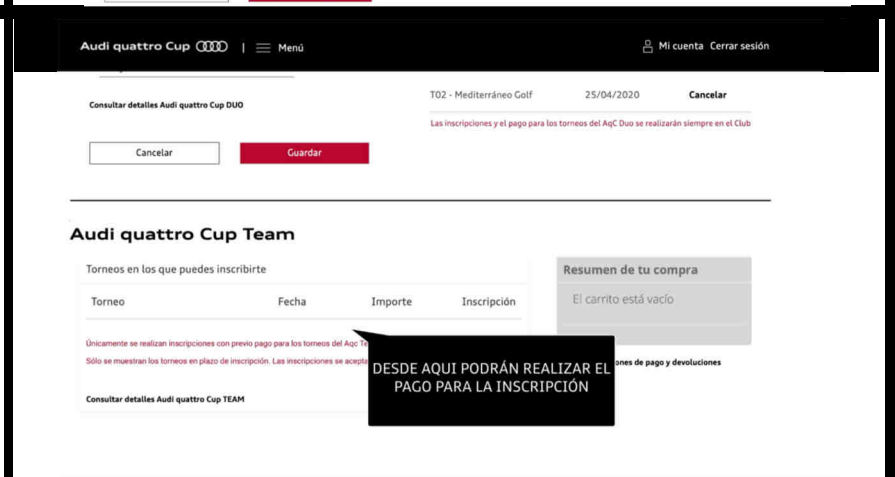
Audi quattro Cup | Menú

Mi cuenta Cerrar sesión

Consultar detalles Audi quattro Cup DUO

T02 - Mediterráneo Golf 25/04/2020 Cancelar

Las inscripciones y el pago para los torneos del AqC Duo se realizarán siempre en el Club

Cancelar

Guardar

Audi quattro Cup Team

Torneos en los que puedes inscribirte

| Torneo | Fecha | Importe | Inscripción |
|---|---|---|---|

Únicamente se realizan inscripciones con previo pago para los torneos del Aqc Te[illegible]

Sólo se muestran los torneos en plazo de inscripción. Las inscripciones se acepta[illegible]

Consultar detalles Audi quattro Cup TEAM

DESDE AQUI PODRÁN REALIZAR EL PAGO PARA LA INSCRIPCIÓN

Resumen de tu compra

El carrito está vacío

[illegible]ones de pago y devoluciones